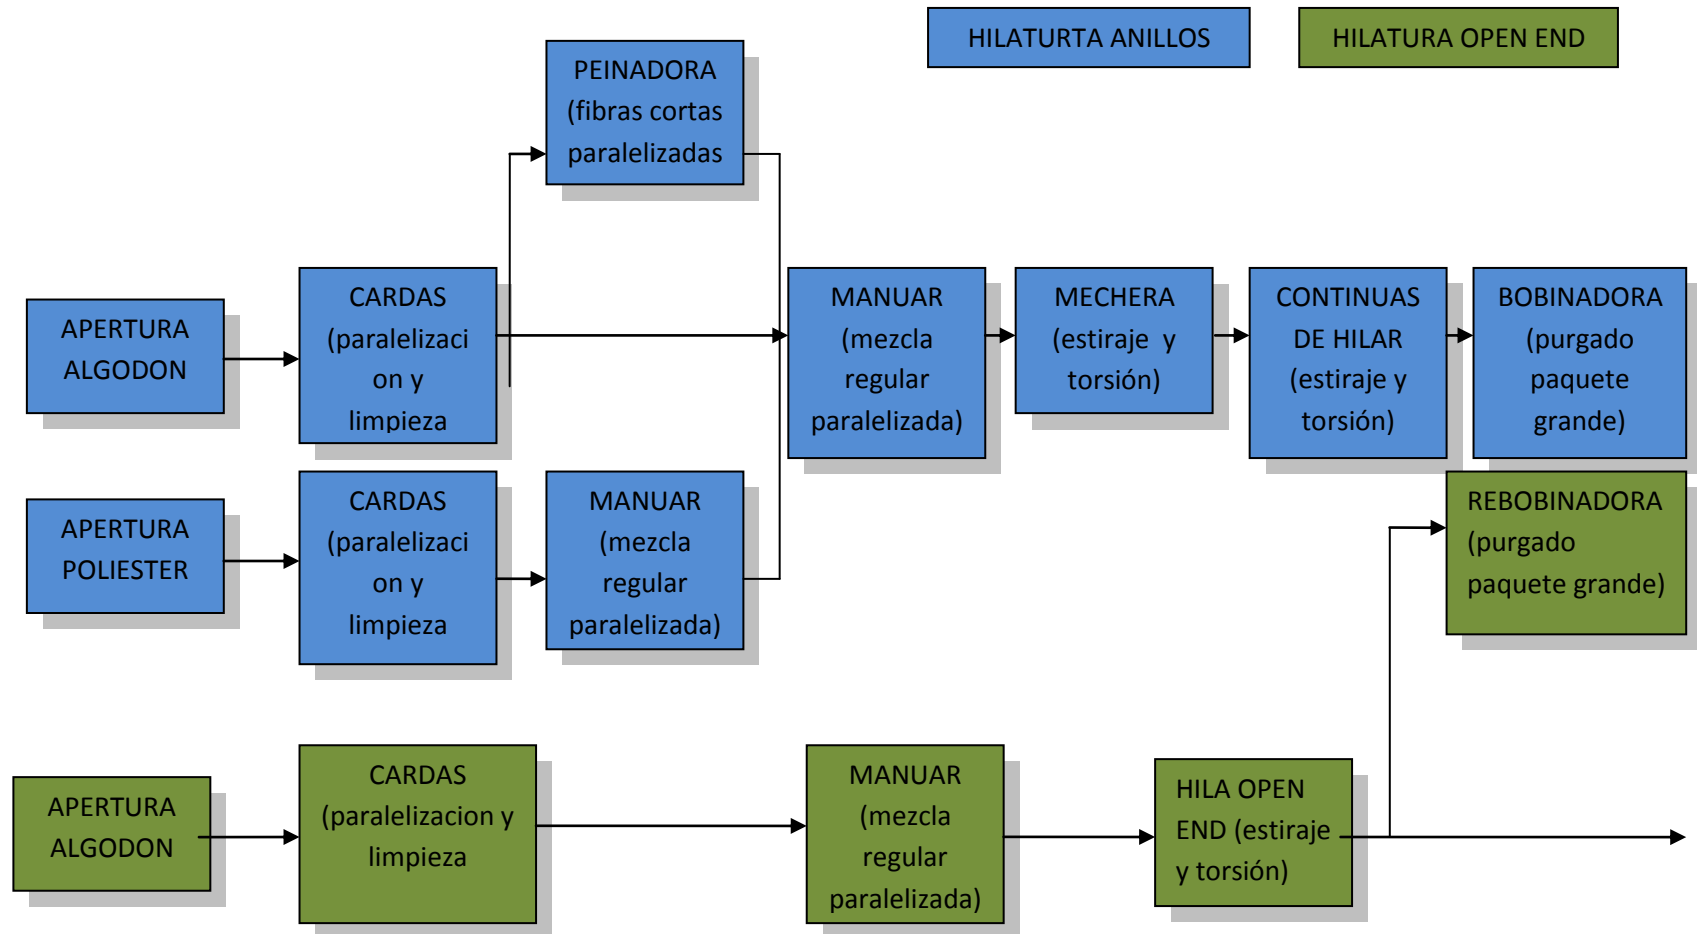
HILATURTA ANILLOS

HILATURA OPEN END

PEINADORA (fibras cortas paralelizadas

APERTURA ALGODON

CARDAS (paralelizacion y limpieza

MANUAR (mezcla regular paralelizada)

MECHERA (estiraje y torsión)

CONTINUAS DE HILAR (estiraje y torsión)

BOBINADORA (purgado paquete grande)

APERTURA POLIESTER

CARDAS (paralelizacion y limpieza

MANUAR (mezcla regular paralelizada)

REBOBINADORA (purgado paquete grande)

APERTURA ALGODON

CARDAS (paralelizacion y limpieza

MANUAR (mezcla regular paralelizada)

HILA OPEN END (estiraje y torsión)